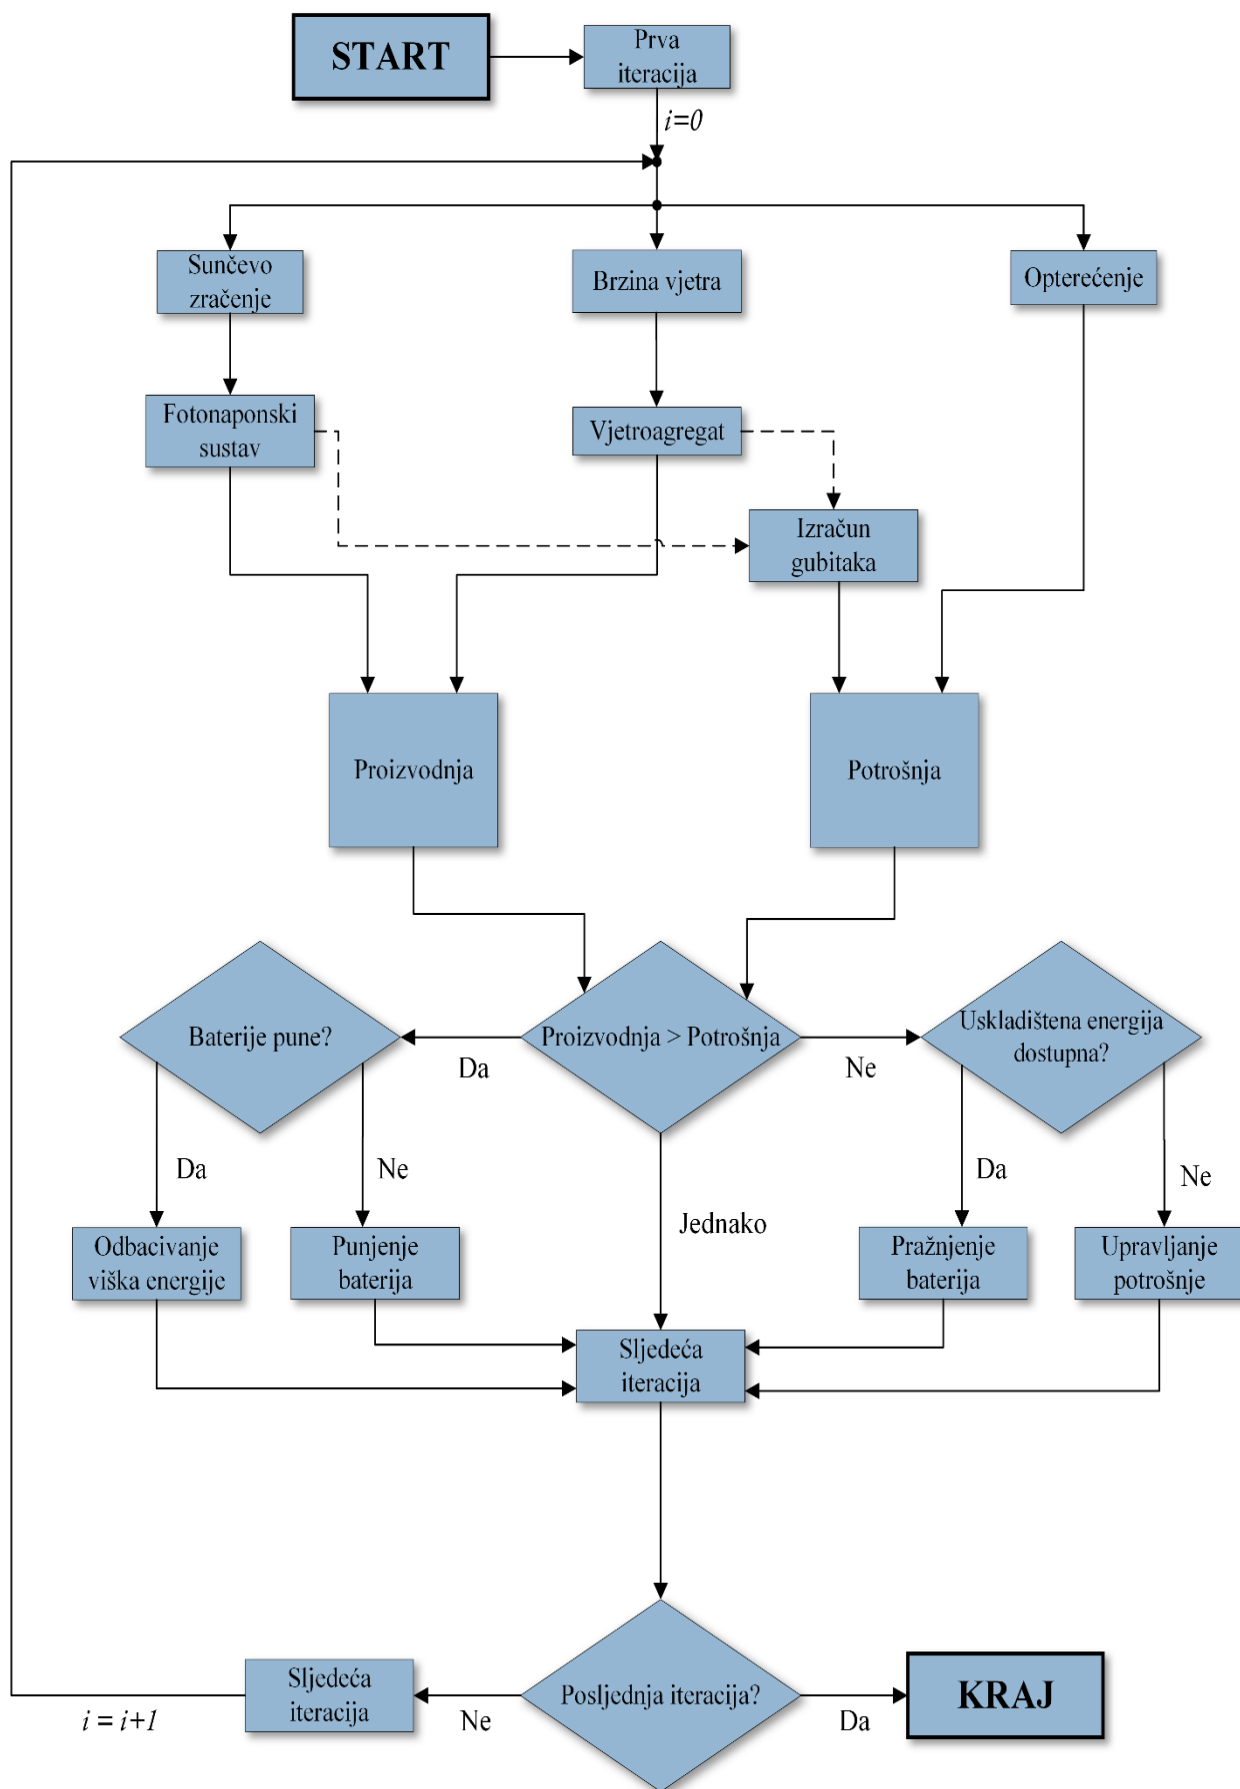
START

Prva iteracija

$i=0$

Sunčevo zračenje

Brzina vjetra

Opterećenje

Fotonaponski sustav

Vjetroagregat

Izračun gubitaka

Proizvodnja

Potrošnja

Baterije pune?

Da

Proizvodnja > Potrošnja

Ne

Uskladištena energija dostupna?

Da

Ne

Jednako

Da

Ne

Odbacivanje viška energije

Punjenje baterija

Pražnjenje baterija

Upravljanje potrošnje

Sljedeća iteracija

Sljedeća iteracija

Ne

Posljednja iteracija?

Da

KRAJ

$i = i+1$